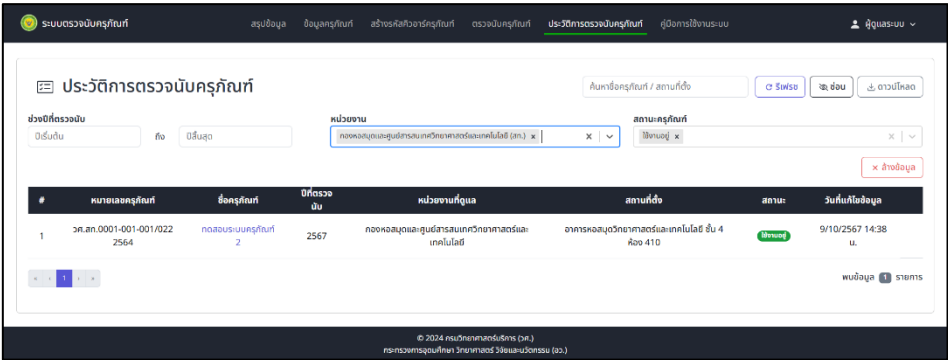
ระบบตรวจนับครุภัณฑ์

สรุปข้อมูล ข้อมูลครุภัณฑ์ สร้างรหัสคิวอาร์ครุภัณฑ์ ตรวจนับครุภัณฑ์ ประวัติการตรวจนับครุภัณฑ์ คู่มือการใช้งานระบบ

ผู้ดูแลระบบ

ประวัติการตรวจนับครุภัณฑ์

ค้นหาชื่อครุภัณฑ์ / สถานที่ตั้ง

รีเฟรช ซ่อน ดาวน์โหลด

ช่วงปีที่ตรวจนับ

ปีเริ่มต้น ถึง ปีสิ้นสุด

หน่วยงาน

กองหอสมุดและศูนย์สารสนเทศวิทยาศาสตร์และเทคโนโลยี (สท.) ×

สถานะครุภัณฑ์

ใช้งานอยู่ ×

× ล้างข้อมูล

| # | หมายเลขครุภัณฑ์ | ชื่อครุภัณฑ์ | ปีที่ตรวจนับ | หน่วยงานที่ดูแล | สถานที่ตั้ง | สถานะ | วันที่แก้ไขข้อมูล |
|---|---|---|---|---|---|---|---|
| 1 | วศ.สท.0001-001-001/022 2564 | ทดสอบระบบครุภัณฑ์ 2 | 2567 | กองหอสมุดและศูนย์สารสนเทศวิทยาศาสตร์และเทคโนโลยี | อาคารหอสมุดวิทยาศาสตร์และเทคโนโลยี ชั้น 4 ห้อง 410 | ใช้งานอยู่ | 9/10/2567 14:38 น. |

« ‹ 1 › »

พบข้อมูล 1 รายการ

© 2024 กรมวิทยาศาสตร์บริการ (วศ.)
กระทรวงการอุดมศึกษา วิทยาศาสตร์ วิจัยและนวัตกรรม (อว.)